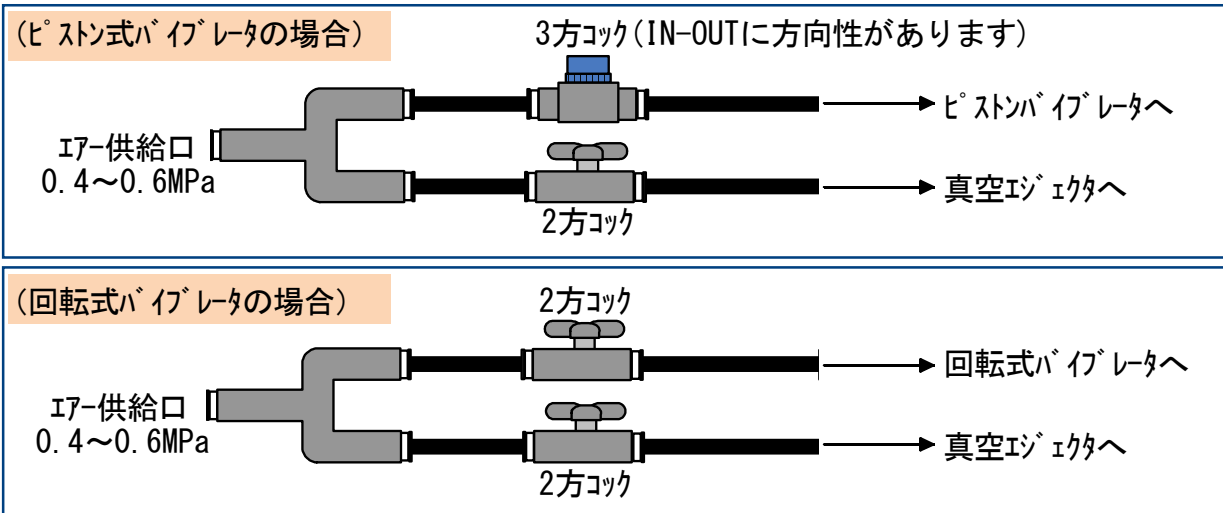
（ピストン式バイブレータの場合）

3方コック（IN-OUTに方向性があります）

エアー供給口
0.4～0.6MPa

ピストンバイブレータへ

真空エジェクタへ

2方コック

（回転式バイブレータの場合）

2方コック

エアー供給口
0.4～0.6MPa

回転式バイブレータへ

真空エジェクタへ

2方コック